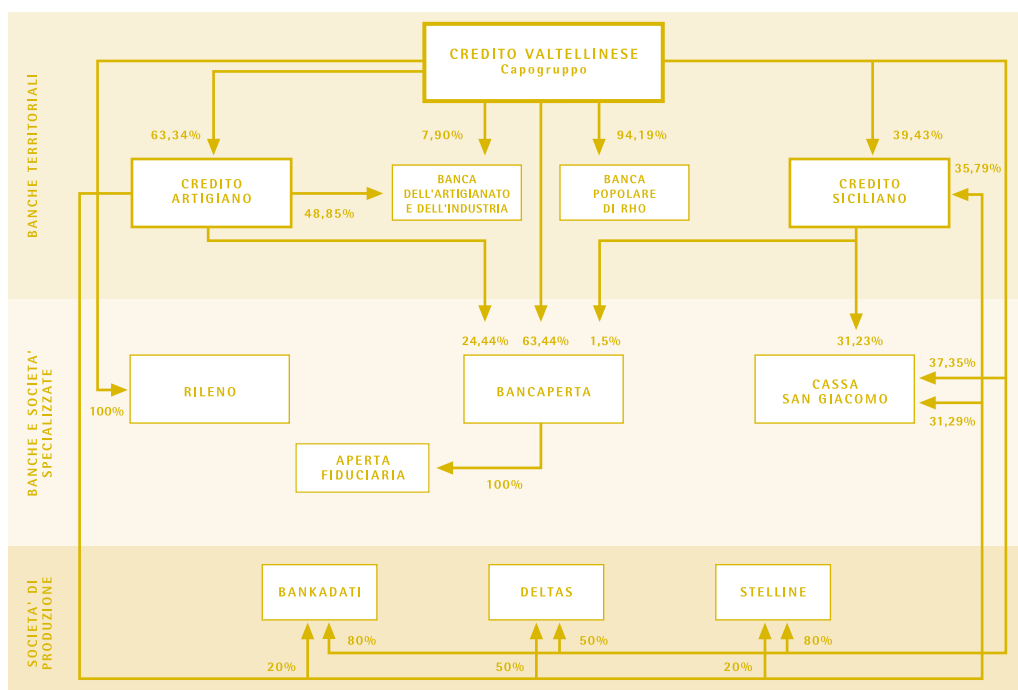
BANCHE TERRITORIALI

CREDITO VALTELLINESE
Capogruppo

63,34%
7,90%
94,19%
39,43%
35,79%

CREDITO ARTIGIANO

48,85%

BANCA DELL'ARTIGIANATO E DELL'INDUSTRIA

BANCA POPOLARE DI RHO

CREDITO SICILIANO

BANCHE E SOCIETA' SPECIALIZZATE

24,44%
63,44%
1,5%
31,23%

RILENO

100%

BANCAPERTA

CASSA SAN GIACOMO

37,35%
31,29%

APERTA FIDUCIARIA

100%

SOCIETA' DI PRODUZIONE

BANKADATI

DELTAS

STELLINE

80%
50%
80%
20%
50%
20%